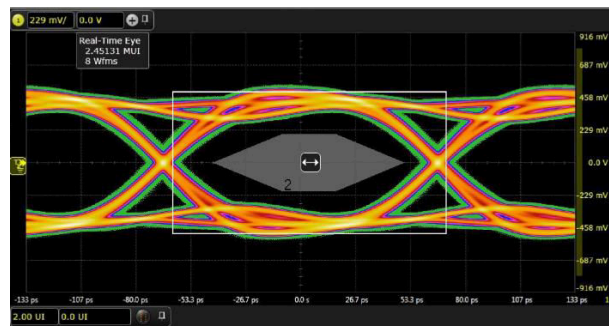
1 229 mV/ 0.0 V

Real-Time Eye
2.45131 MUI
8 Wfms

916 mV
687 mV
458 mV
229 mV
0.0 V
-229 mV
-458 mV
-687 mV
-916 mV

2

-133 ps -107 ps -80.0 ps -53.3 ps -26.7 ps 0.0 s 26.7 ps 53.3 ps 80.0 ps 107 ps 133 ps

2.00 UI 0.0 UI